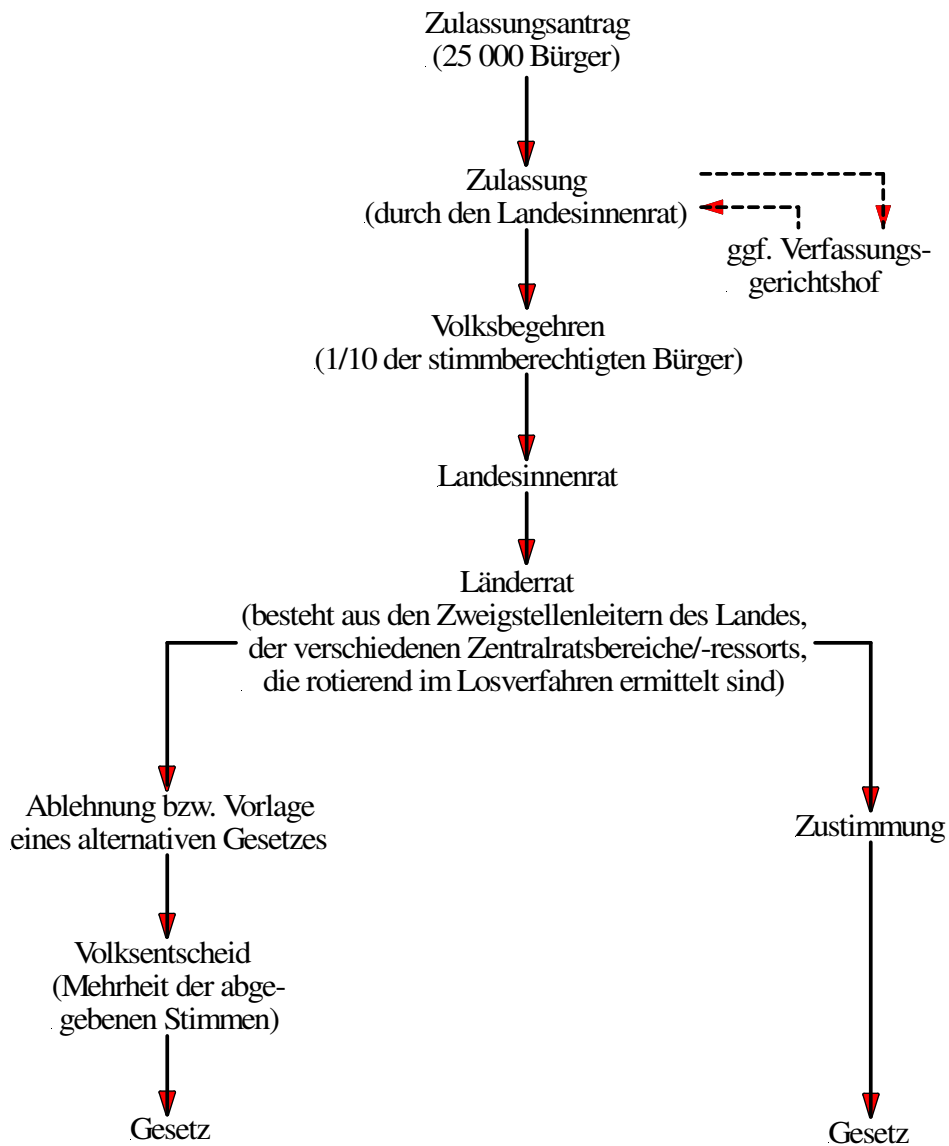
Zulassungsantrag
(25 000 Bürger)

Zulassung
(durch den Landesinnenrat)

ggf. Verfassungsgerichtshof

Volksbegehren
(1/10 der stimmberechtigten Bürger)

Landesinnenrat

Länderrat
(besteht aus den Zweigstellenleitern des Landes, der verschiedenen Zentralratsbereiche/-ressorts, die rotierend im Losverfahren ermittelt sind)

Ablehnung bzw. Vorlage eines alternativen Gesetzes

Volksentscheid
(Mehrheit der abgegebenen Stimmen)

Gesetz

Zustimmung

Gesetz